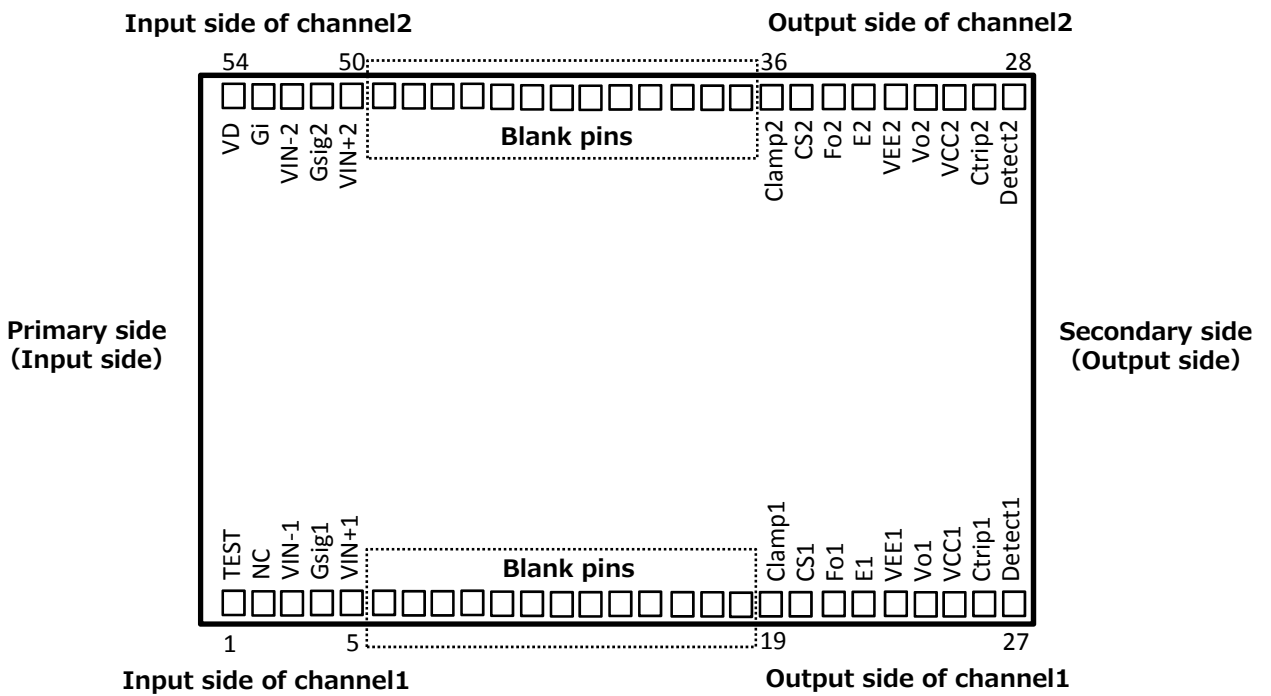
Input side of channel2

Output side of channel2

54

50

36

28

VD
Gi
VIN-2
Gsig2
VIN+2

Blank pins

Clamp2
CS2
Fo2
E2
VEE2
Vo2
VCC2
Ctrip2
Detect2

Primary side
(Input side)

Secondary side
(Output side)

TEST
NC
VIN-1
Gsig1
VIN+1

Blank pins

Clamp1
CS1
Fo1
E1
VEE1
Vo1
VCC1
Ctrip1
Detect1

1

5

19

27

Input side of channel1

Output side of channel1